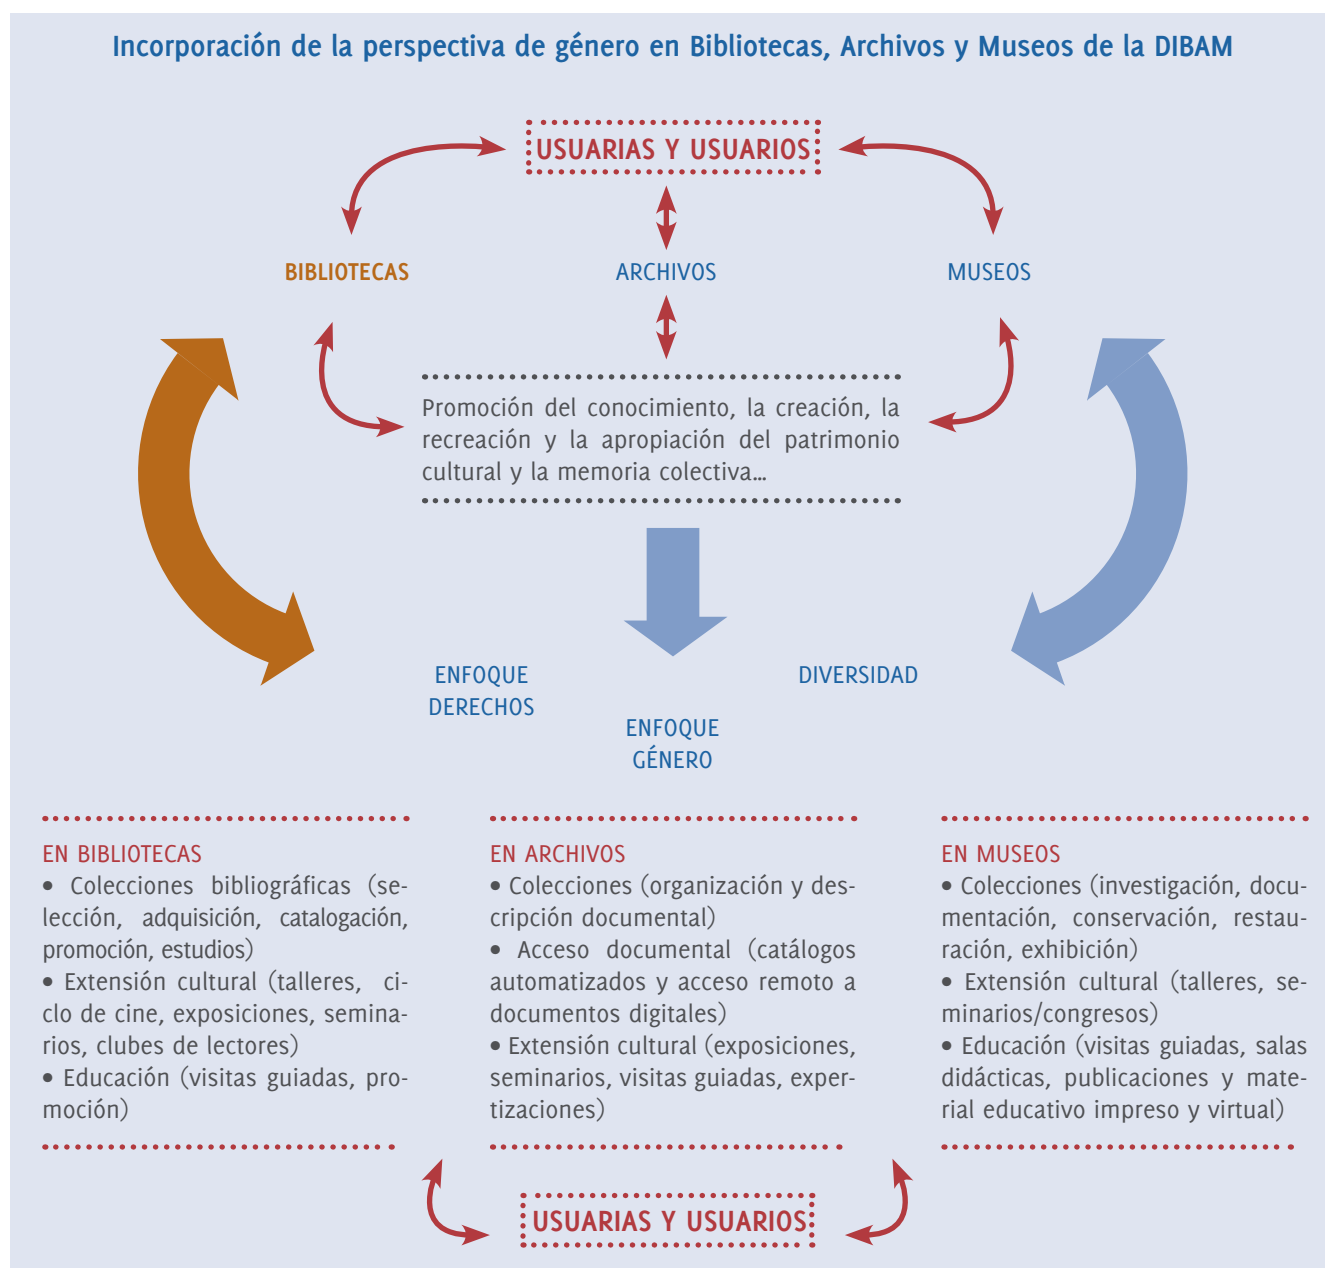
Incorporación de la perspectiva de género en Bibliotecas, Archivos y Museos de la DIBAM

USUARIAS Y USUARIOS

BIBLIOTECAS

ARCHIVOS

MUSEOS

Promoción del conocimiento, la creación, la recreación y la apropiación del patrimonio cultural y la memoria colectiva...

ENFOQUE DERECHOS

ENFOQUE GÉNERO

DIVERSIDAD

EN BIBLIOTECAS
• Colecciones bibliográficas (selección, adquisición, catalogación, promoción, estudios)
• Extensión cultural (talleres, ciclo de cine, exposiciones, seminarios, clubes de lectores)
• Educación (visitas guiadas, promoción)

EN ARCHIVOS
• Colecciones (organización y descripción documental)
• Acceso documental (catálogos automatizados y acceso remoto a documentos digitales)
• Extensión cultural (exposiciones, seminarios, visitas guiadas, expertizaciones)

EN MUSEOS
• Colecciones (investigación, documentación, conservación, restauración, exhibición)
• Extensión cultural (talleres, seminarios/congresos)
• Educación (visitas guiadas, salas didácticas, publicaciones y material educativo impreso y virtual)

USUARIAS Y USUARIOS